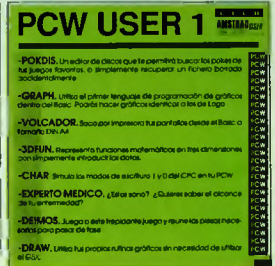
PCW USER 1 AMSTRAD

-POKDIS. Un editor de discos que te permitirá buscar los pokes de tus juegos favoritos, o simplemente recuperar un fichero borrado accidentalmente.

-GRAPH. Utiliza el primer lenguaje de programación de gráficos dentro del Basic. Podrás hacer gráficos idénticos a los de Logo.

-VOLCADOR. Basta por imprimir tus pantallas desde el Basic a tamaño DIN A4.

-3DFUN. Representa funciones matemáticas en tres dimensiones con simplemente introducir los datos.

-CHAR. Simula los modos de escritura 1 y 0 del CPC en tu PCW.

-EXPERTO MEDICO. ¿Estás sano? ¿Quieres saber el alcance de tu enfermedad?

-DEIMOS. Juega a este trepidante juego y reúne los pasos necesarios para pasar de fase.

-DRAW. Utiliza tus propias rutinas gráficas sin necesidad de utilizar el GSX.

PCW PCW PCW PCW PCW PCW PCW PCW PCW PCW PCW PCW PCW PCW PCW PCW PCW PCW PCW PCW PCW